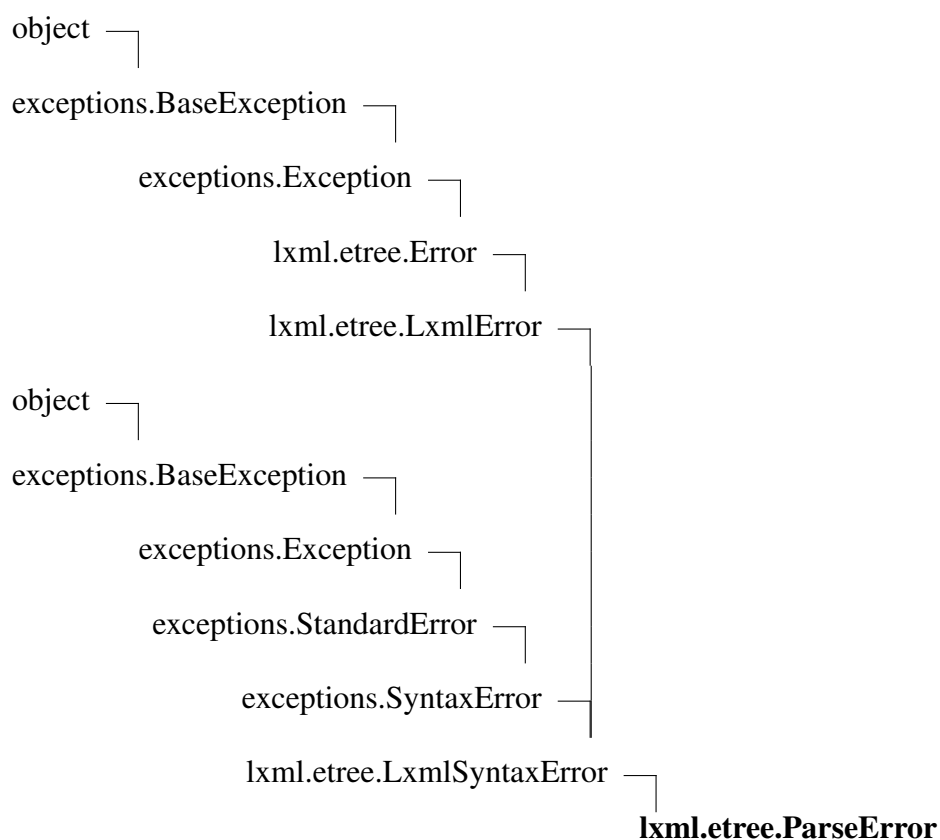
object

exceptions.BaseException

exceptions.Exception

lxml.etree.Error

lxml.etree.LxmlError

object

exceptions.BaseException

exceptions.Exception

exceptions.StandardError

exceptions.SyntaxError

lxml.etree.LxmlSyntaxError

**lxml.etree.ParseError**